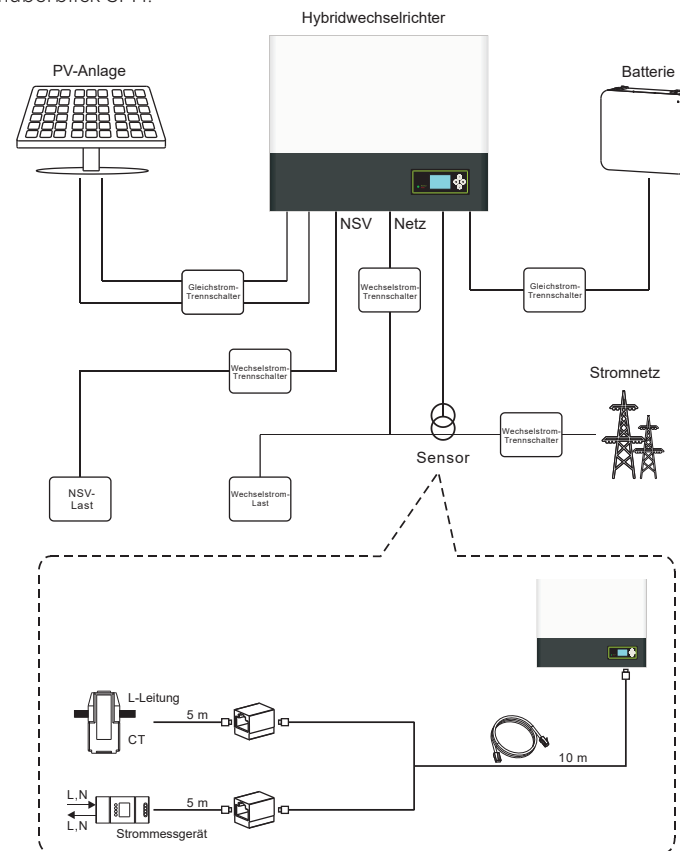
Hybridwechselrichter

PV-Anlage

Batterie

NSV

Netz

Gleichstrom-Trennschalter

Wechselstrom-Trennschalter

Gleichstrom-Trennschalter

Wechselstrom-Trennschalter

Stromnetz

Wechselstrom-Trennschalter

Sensor

NSV-Last

Wechselstrom-Last

L-Leitung

5 m

CT

10 m

L,N

L,N

5 m

Strommessgerät